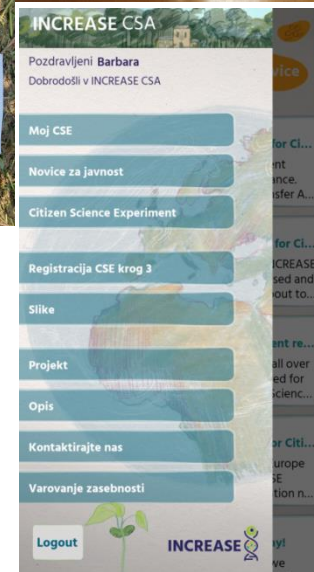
INCREASE CSA

Pozdravljeni Barbara
Dobrodošli v INCREASE CSA

Moj CSE
Novice za javnost
Citizen Science Experiment
Registracija CSE krog 3
Slike
Projekt
Opis
Kontaktirajte nas
Varovanje zasebnosti

Logout

INCREASE

vice
for Ci...
ent
ence.
sfer A...
for Ci...
NCREASE
sed and
bout to...
ent re...
all over
ed for
Scienc...
or Citi...
urope
E
ation n...
y!
ve